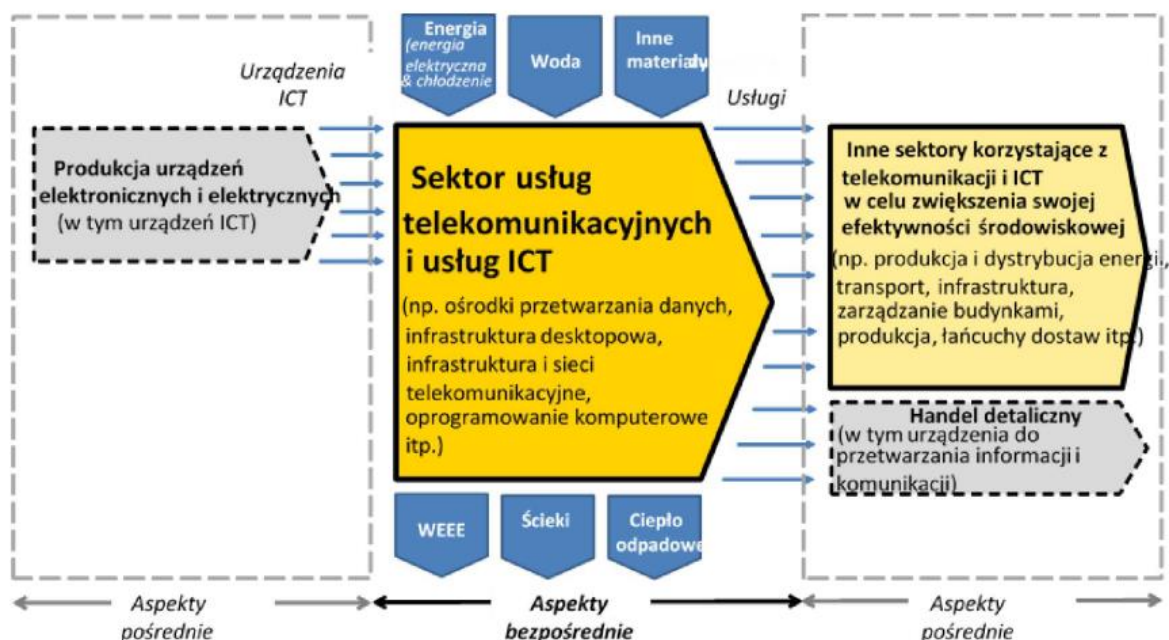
Energia (energia elektryczna & chłodzenie

Woda

Inne materiały

Urządzenia ICT

Usługi

Produkcja urządzeń elektronicznych i elektrycznych (w tym urządzeń ICT)

Sektor usług telekomunikacyjnych i usług ICT

(np. ośrodki przetwarzania danych, infrastruktura desktopowa, infrastruktura i sieci telekomunikacyjne, oprogramowanie komputerowe itp.)

Inne sektory korzystające z telekomunikacji i ICT w celu zwiększenia swojej efektywności środowiskowej

(np. produkcja i dystrybucja energii, transport, infrastruktura, zarządzanie budynkami, produkcja, łańcuchy dostaw itp.)

Handel detaliczny (w tym urządzenia do przetwarzania informacji i komunikacji)

WEEE

Ścieki

Ciepło odpadowe

Aspekty pośrednie

Aspekty bezpośrednie

Aspekty pośrednie